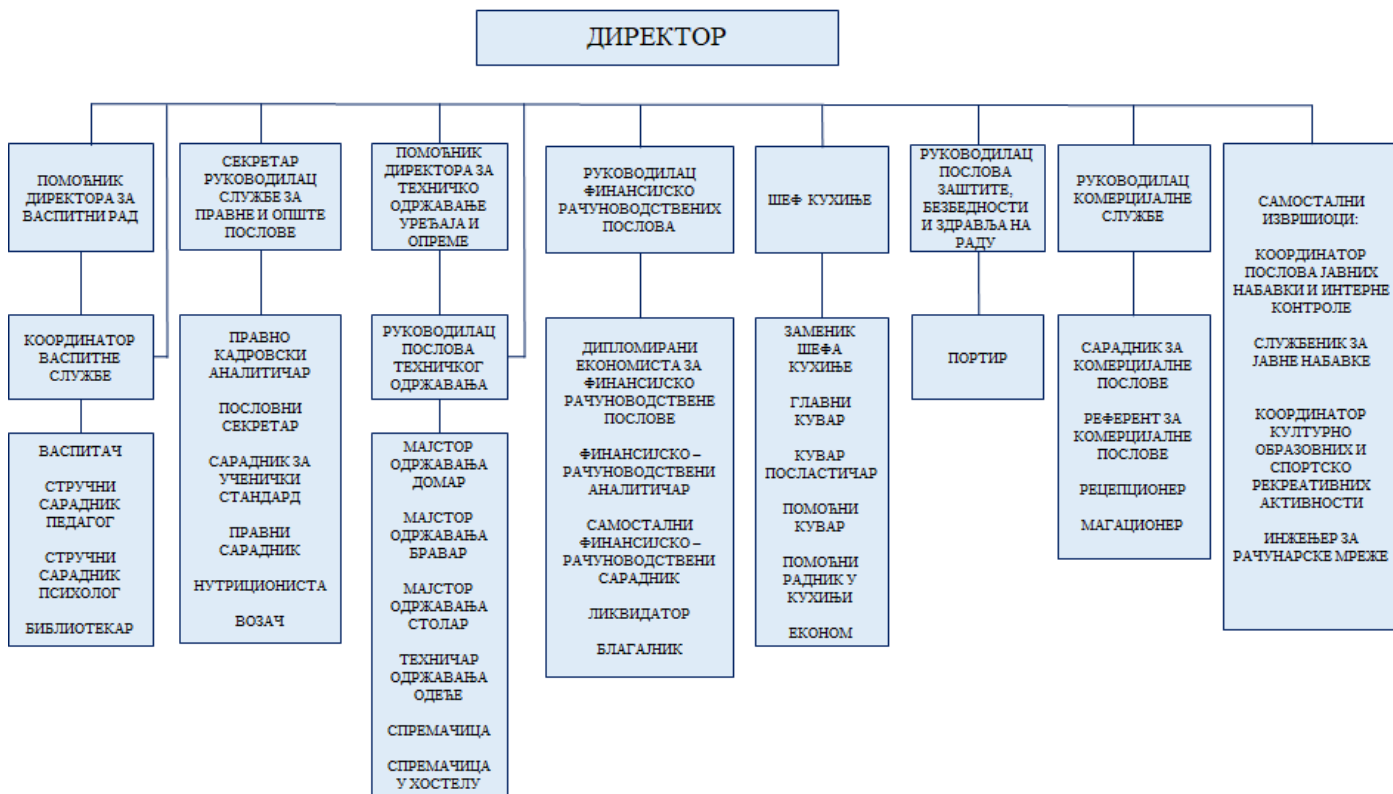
ДИРЕКТОР

ПОМОЋНИК ДИРЕКТОРА ЗА ВАСПИТНИ РАД

КООРДИНАТОР ВАСПИТНЕ СЛУЖБЕ

ВАСПИТАЧ

СТРУЧНИ САРАДНИК ПЕДАГОГ

СТРУЧНИ САРАДНИК ПСИХОЛОГ

БИБЛИОТЕКАР

СЕКРЕТАР РУКОВОДИЛАЦ СЛУЖБЕ ЗА ПРАВНЕ И ОПШТЕ ПОСЛОВЕ

ПРАВНО КАДРОВСКИ АНАЛИТИЧАР

ПОСЛОВНИ СЕКРЕТАР

САРАДНИК ЗА УЧЕНИЧКИ СТАНДАРД

ПРАВНИ САРАДНИК

НУТРИЦИОНИСТА

ВОЗАЧ

ПОМОЋНИК ДИРЕКТОРА ЗА ТЕХНИЧКО ОДРЖАВАЊЕ УРЕЂАЈА И ОПРЕМЕ

РУКОВОДИЛАЦ ПОСЛОВА ТЕХНИЧКОГ ОДРЖАВАЊА

МАЈСТОР ОДРЖАВАЊА ДОМАР

МАЈСТОР ОДРЖАВАЊА БРАВАР

МАЈСТОР ОДРЖАВАЊА СТОЛАР

ТЕХНИЧАР ОДРЖАВАЊА ОДЕЋЕ

СПРЕМАЧИЦА

СПРЕМАЧИЦА У ХОСТЕЛУ

РУКОВОДИЛАЦ ФИНАНСИЈСКО РАЧУНОВОДСТВЕНИХ ПОСЛОВА

ДИПЛОМИРАНИ ЕКОНОМИСТА ЗА ФИНАНСИЈСКО РАЧУНОВОДСТВЕНЕ ПОСЛОВЕ

ФИНАНСИЈСКО – РАЧУНОВОДСТВЕНИ АНАЛИТИЧАР

САМОСТАЛНИ ФИНАНСИЈСКО – РАЧУНОВОДСТВЕНИ САРАДНИК

ЛИКВИДАТОР

БЛАГАЈНИК

ШЕФ КУХИЊЕ

ЗАМЕНИК ШЕФА КУХИЊЕ

ГЛАВНИ КУВАР

КУВАР ПОСЛАСТИЧАР

ПОМОЋНИ КУВАР

ПОМОЋНИ РАДНИК У КУХИЊИ

ЕКОНОМ

РУКОВОДИЛАЦ ПОСЛОВА ЗАШТИТЕ, БЕЗБЕДНОСТИ И ЗДРАВЉА НА РАДУ

ПОРТИР

РУКОВОДИЛАЦ КОМЕРЦИЈАЛНЕ СЛУЖБЕ

САРАДНИК ЗА КОМЕРЦИЈАЛНЕ ПОСЛОВЕ

РЕФЕРЕНТ ЗА КОМЕРЦИЈАЛНЕ ПОСЛОВЕ

РЕЦЕПЦИОНЕР

МАГАЦИОНЕР

САМОСТАЛНИ ИЗВРШИОЦИ:

КООРДИНАТОР ПОСЛОВА ЈАВНИХ НАБАВКИ И ИНТЕРНЕ КОНТРОЛЕ

СЛУЖБЕНИК ЗА ЈАВНЕ НАБАВКЕ

КООРДИНАТОР КУЛТУРНО ОБРАЗОВНИХ И СПОРТСКО РЕКРЕАТИВНИХ АКТИВНОСТИ

ИНЖЕЊЕР ЗА РАЧУНАРСКЕ МРЕЖЕ